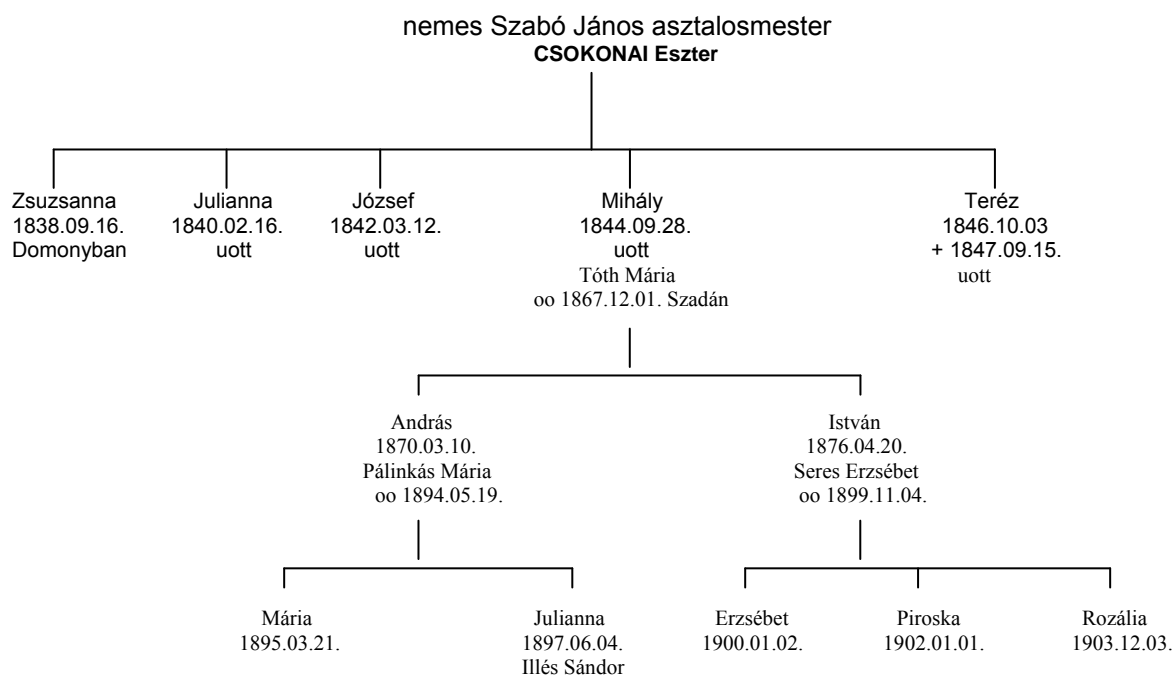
nemes Szabó János asztalosmester
**CSOKONAI Eszter**

Zsuzsanna
1838.09.16.
Domonyban

Julianna
1840.02.16.
uott

József
1842.03.12.
uott

Mihály
1844.09.28.
uott
Tóth Mária
oo 1867.12.01. Szadán

Teréz
1846.10.03
+ 1847.09.15.
uott

András
1870.03.10.
Pálinkás Mária
oo 1894.05.19.

István
1876.04.20.
Seres Erzsébet
oo 1899.11.04.

Mária
1895.03.21.

Julianna
1897.06.04.
Illés Sándor

Erzsébet
1900.01.02.

Piroska
1902.01.01.

Rozália
1903.12.03.